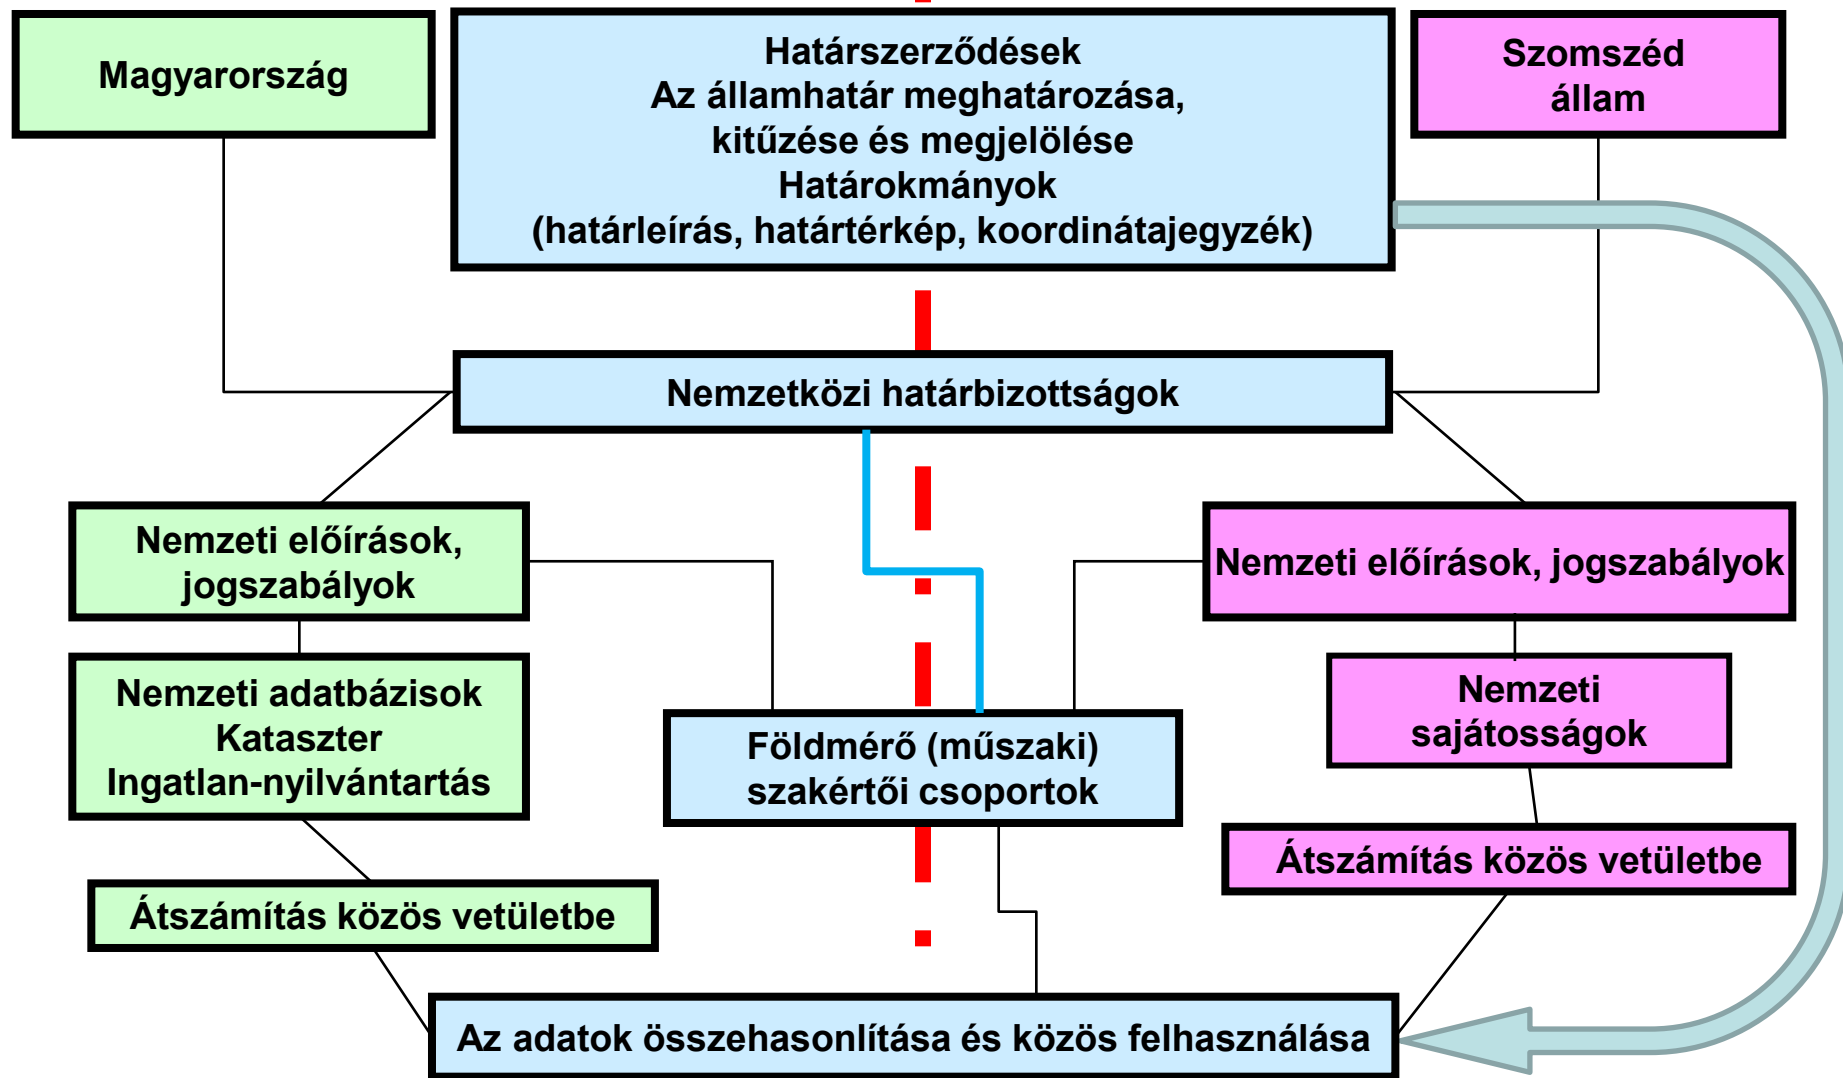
Magyarország

Határszerződések
Az államhatár meghatározása, kitűzése és megjelölése
Határokmányok
(határleírás, határtérkép, koordinátajegyzék)

Szomszéd állam

Nemzetközi határbizottságok

Nemzeti előírások, jogszabályok

Nemzeti előírások, jogszabályok

Nemzeti adatbázisok
Kataszter
Ingatlan-nyilvántartás

Földmérő (műszaki) szakértői csoportok

Nemzeti sajátosságok

Átszámítás közös vetületbe

Átszámítás közös vetületbe

Az adatok összehasonlítása és közös felhasználása